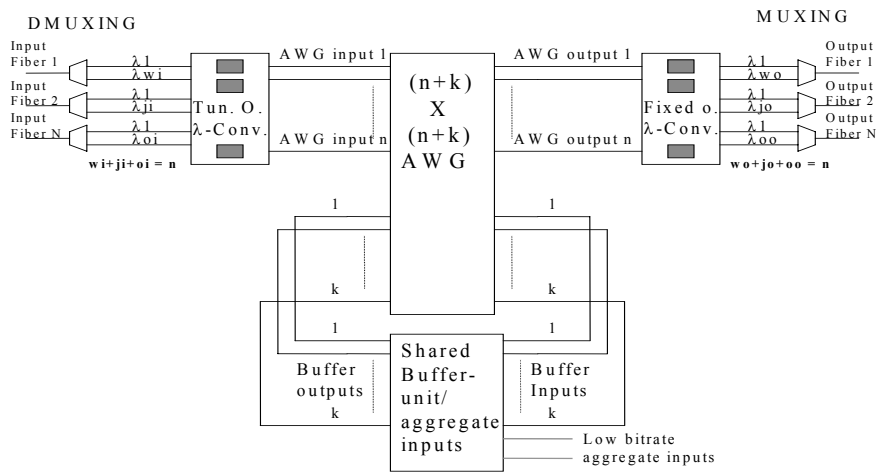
DMUXING

MUXING

Input Fiber 1

Input Fiber 2

Input Fiber N

$\lambda 1$
$\lambda wi$

$\lambda 1$
$\lambda ji$

$\lambda 1$
$\lambda oi$

wi+ji+oi = n

Tun. O. $\lambda$-Conv.

AWG input 1

AWG input n

(n+k) X (n+k) AWG

AWG output 1

AWG output n

Fixed o. $\lambda$-Conv.

$\lambda 1$
$\lambda wo$

$\lambda 1$
$\lambda jo$

$\lambda 1$
$\lambda oo$

Output Fiber 1

Output Fiber 2

Output Fiber N

wo+jo+oo = n

1

k

1

k

1

k

1

k

Buffer outputs

Shared Buffer-unit/ aggregate inputs

Buffer Inputs

Low bitrate aggregate inputs